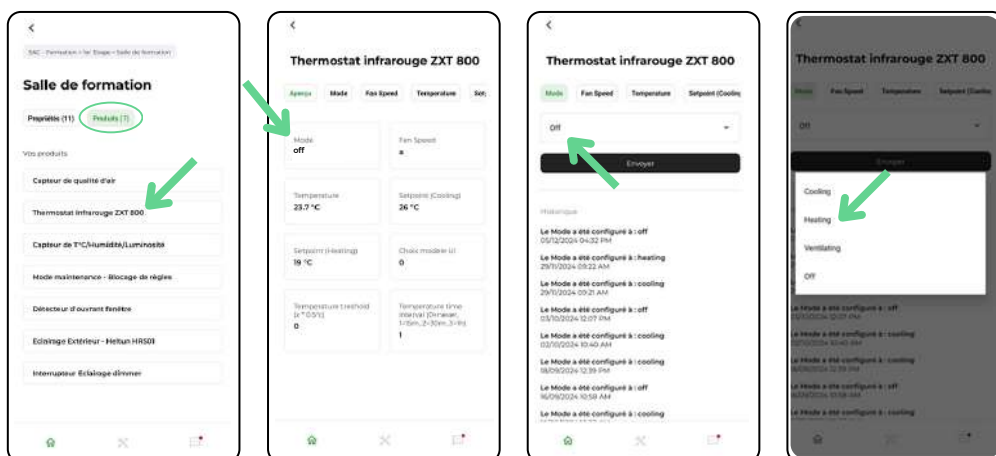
<

SAC › Formation › 1er Etage › Salle de formation

Salle de formation

Propriétés (11) Produits (7)

Vos produits

Capteur de qualité d'air

Thermostat infrarouge ZXT 800

Capteur de T°C/Humidité/Luminosité

Mode maintenance - Blocage de règles

Détecteur d'ouvrant fenêtre

Eclairage Extérieur - Heltun HRS01

Interrupteur Eclairage dimmer

<

Thermostat infrarouge ZXT 800

Aperçu Mode Fan Speed Temperature Setp

Mode
off

Fan Speed
a

Temperature
23.7 °C

Setpoint (Cooling)
26 °C

Setpoint (Heating)
19 °C

Choix modele (i)
0

Temperature treshold (± ° 0.5°c)
0

Temperature time interval (Ormean, 1=5m, 2=10m, 3=1h)
1

<

Thermostat infrarouge ZXT 800

Mode Fan Speed Temperature Setpoint (Cooling

Off

Envoyer

Historique

Le Mode a été configuré à : off
05/12/2024 04:32 PM

Le Mode a été configuré à : heating
29/11/2024 09:22 AM

Le Mode a été configuré à : cooling
29/11/2024 09:21 AM

Le Mode a été configuré à : off
03/10/2024 12:07 PM

Le Mode a été configuré à : cooling
03/10/2024 10:40 AM

Le Mode a été configuré à : cooling
18/09/2024 12:39 PM

Le Mode a été configuré à : off
16/09/2024 10:58 AM

Le Mode a été configuré à : cooling

Thermostat infrarouge ZXT 800

Mode Fan Speed Temperature Setpoint (Cooling

Off

Envoyer

Cooling

Heating

Ventilating

Off

Le Mode a été configuré à : off

Le Mode a été configuré à : cooling

Le Mode a été configuré à : cooling

Le Mode a été configuré à : off

Le Mode a été configuré à : cooling